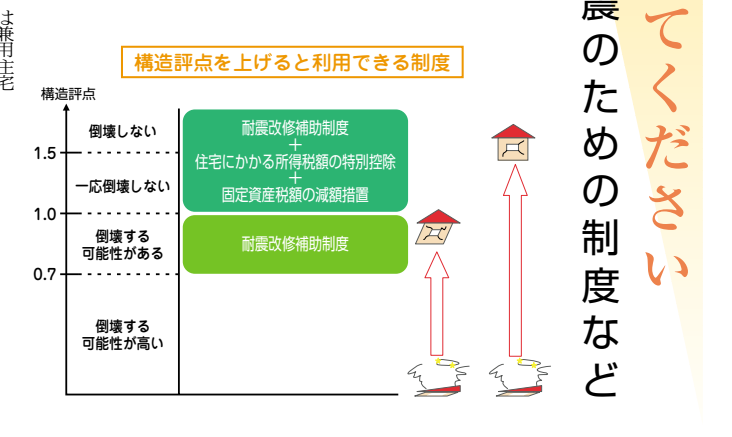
は兼用住宅

構造評点を上げると利用できる制度

構造評点

倒壊しない

1.5

一応倒壊しない

1.0

倒壊する可能性がある

0.7

倒壊する可能性が高い

耐震改修補助制度
+
住宅にかかる所得税額の特別控除
+
固定資産税の減額措置

耐震改修補助制度

震のための制度など

てください